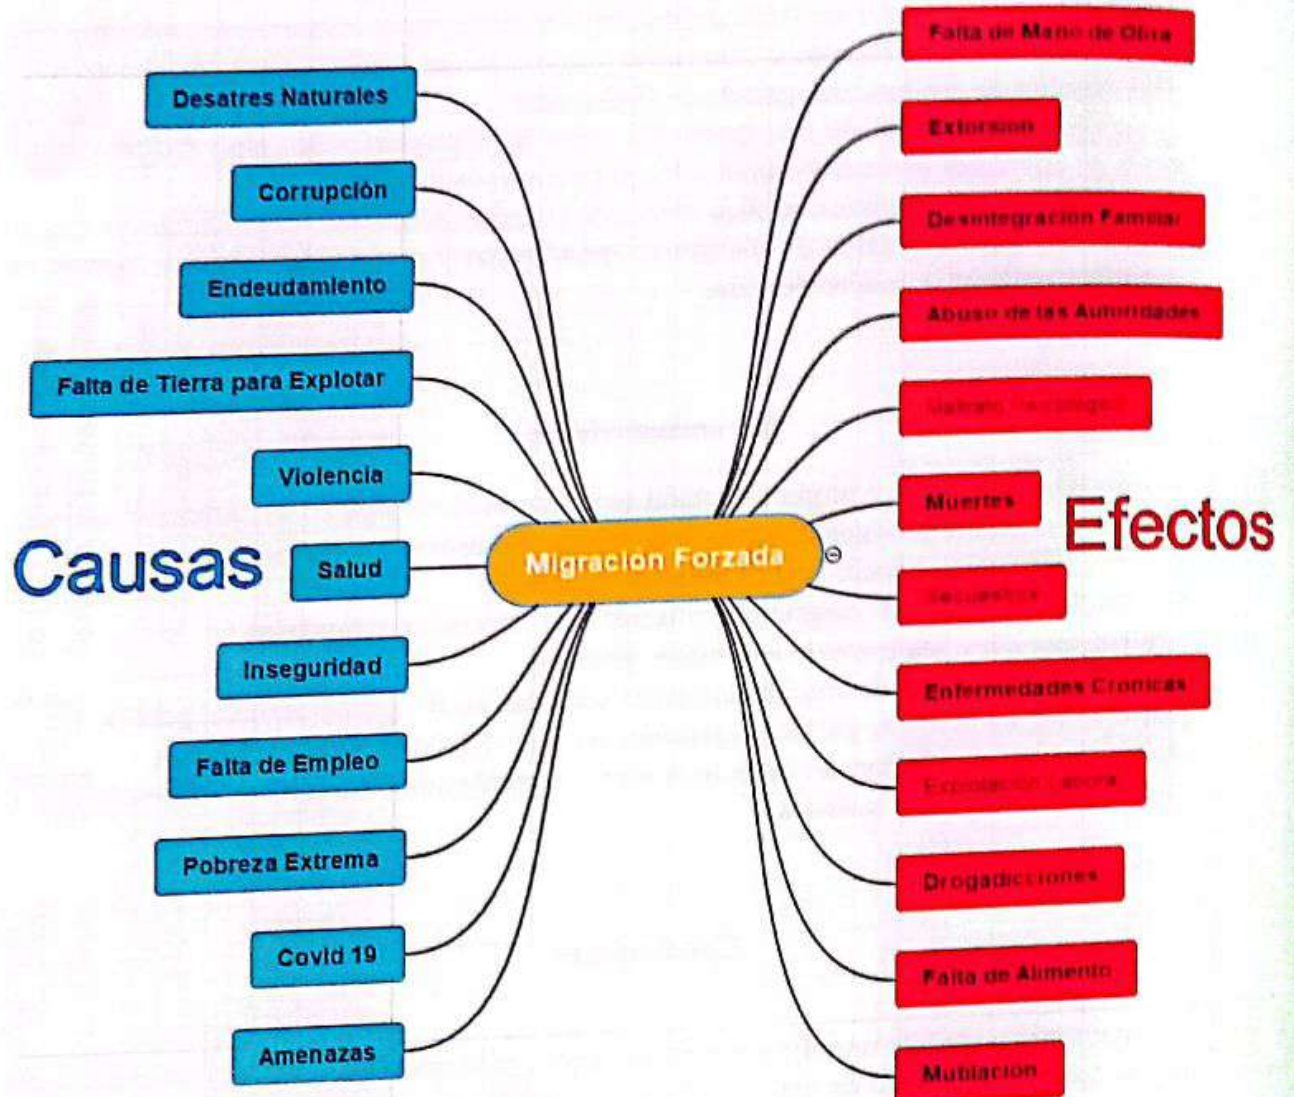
Causas

Desatres Naturales

Corrupción

Endeudamiento

Falta de Tierra para Explotar

Violencia

Salud

Inseguridad

Falta de Empleo

Pobreza Extrema

Covid 19

Amenazas

Migracion Forzada

Efectos

Falta de Mano de Obra

Extorsion

Desintegracion Familiar

Abuso de las Autoridades

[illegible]

Muertes

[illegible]

Enfermedades Cronicas

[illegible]

Drogadicciones

Falta de Alimento

Mutilacion